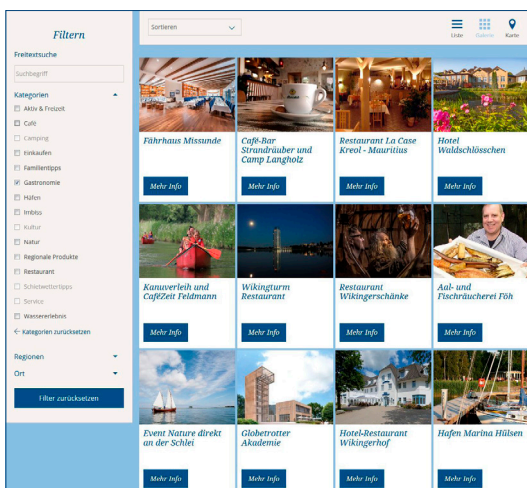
Filtern

Freitextsuche

Suchbegriff

Kategorien

Aktiv & Freizeit
Café
Camping
Einkaufen
Familientipps
Gastronomie
Häfen
Imbiss
Kultur
Natur
Regionale Produkte
Restaurant
Schietwettertipps
Service
Wassererlebnis

← Kategorien zurücksetzen

Regionen

Ort

Filter zurücksetzen

Sortieren

Liste Galerie Karte

Fährhaus Missunde
Mehr Info

Café-Bar Strandräuber und Camp Langholz
Mehr Info

Restaurant La Case Kreol - Mauritius
Mehr Info

Hotel Waldschlösschen
Mehr Info

Kanuverleih und CaféZeit Feldmann
Mehr Info

Wikingturm Restaurant
Mehr Info

Restaurant Wikingerschänke
Mehr Info

Aal- und Fischräucherei Föh
Mehr Info

Event Nature direkt an der Schlei
Mehr Info

Globetrotter Akademie
Mehr Info

Hotel-Restaurant Wikingerhof
Mehr Info

Hafen Marina Hülsen
Mehr Info